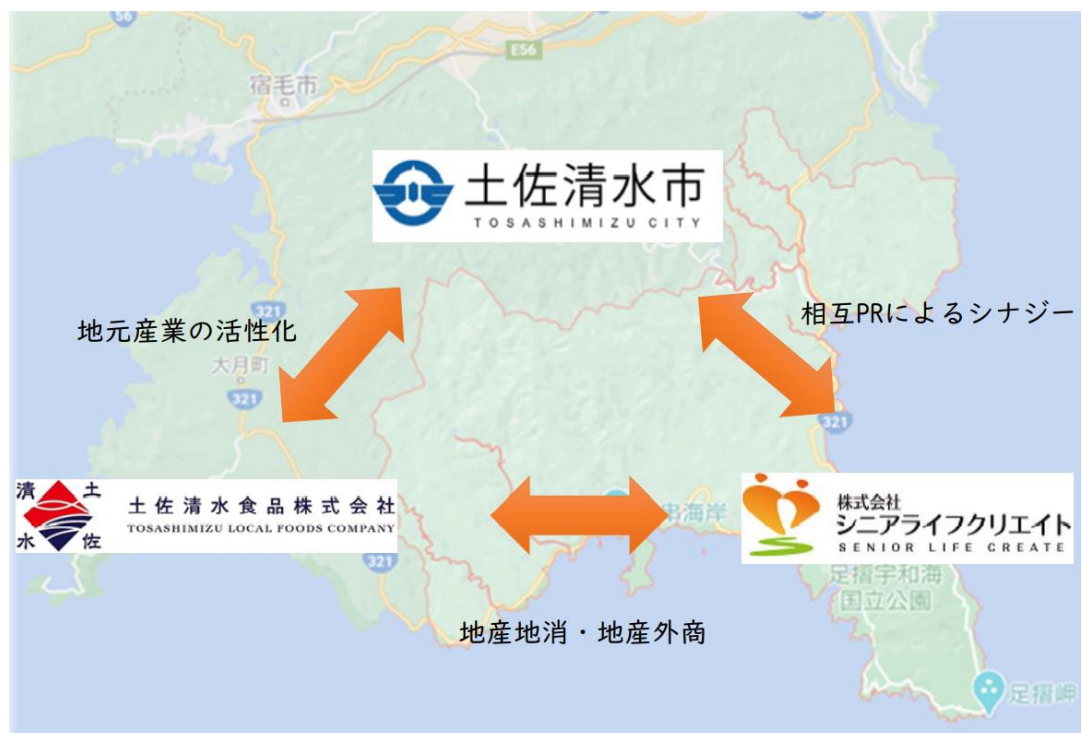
56

E56

宿毛市

土佐清水市
TOSASHIMIZU CITY

321

地元産業の活性化

相互PRによるシナジー

大月町

321

321

清 土
水 佐

土佐清水食品株式会社
TOSASHIMIZU LOCAL FOODS COMPANY

竜串海岸

株式会社
シニアライフクリエイト
SENIOR LIFE CREATE

321

足摺宇和海
国立公園

地産地消・地産外商

足摺岬